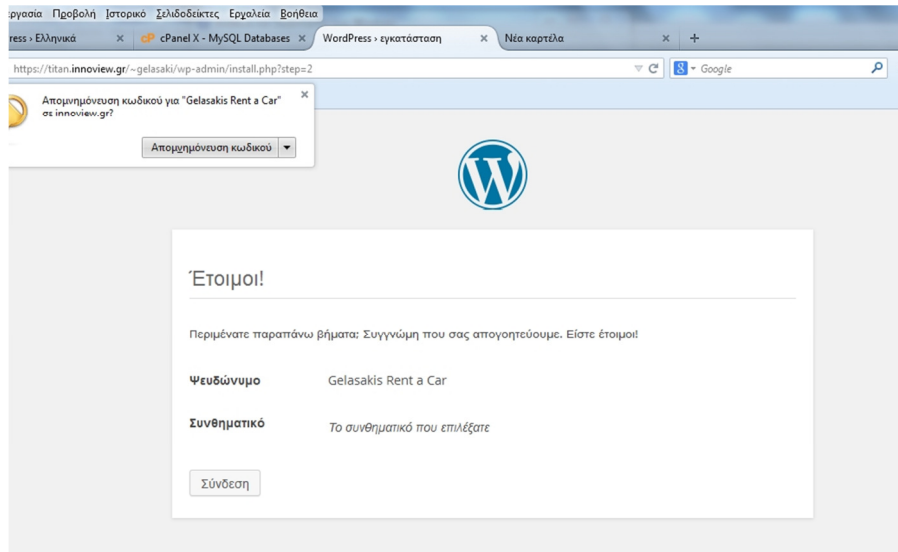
ργασία Προβολή Ιστορικό Σελιδοδείκτες Εργαλεία Βοήθεια

ress › Ελληνικά ×
cP cPanel X - MySQL Databases ×
WordPress › εγκατάσταση ×
Νέα καρτέλα ×
+

https://titan.innoview.gr/~gelasaki/wp-admin/install.php?step=2

Google

Απομνημόνευση κωδικού για "Gelasakis Rent a Car" σε innoview.gr?
×
Απομνημόνευση κωδικού

Έτοιμοι!

Περιμένατε παραπάνω βήματα; Συγγνώμη που σας απογοητεύουμε. Είστε έτοιμοι!

| Ψευδώνυμο | Gelasakis Rent a Car |
|---|---|
| Συνθηματικό | Το συνθηματικό που επιλέξατε |

Σύνδεση